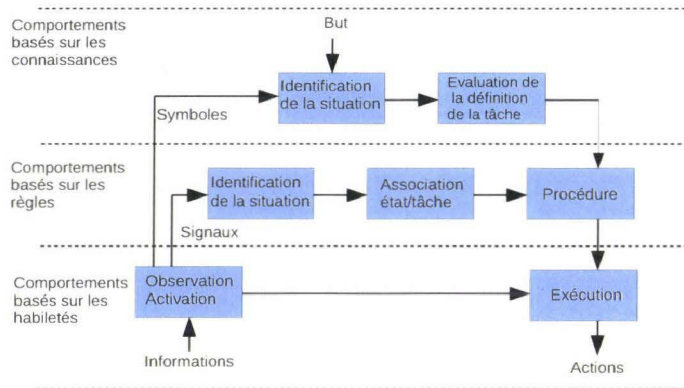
Comportements basés sur les connaissances

But

Identification de la situation

Evaluation de la définition de la tâche

Symboles

Comportements basés sur les règles

Identification de la situation

Association état/tâche

Procédure

Signaux

Comportements basés sur les habiletés

Observation Activation

Exécution

Informations

Actions